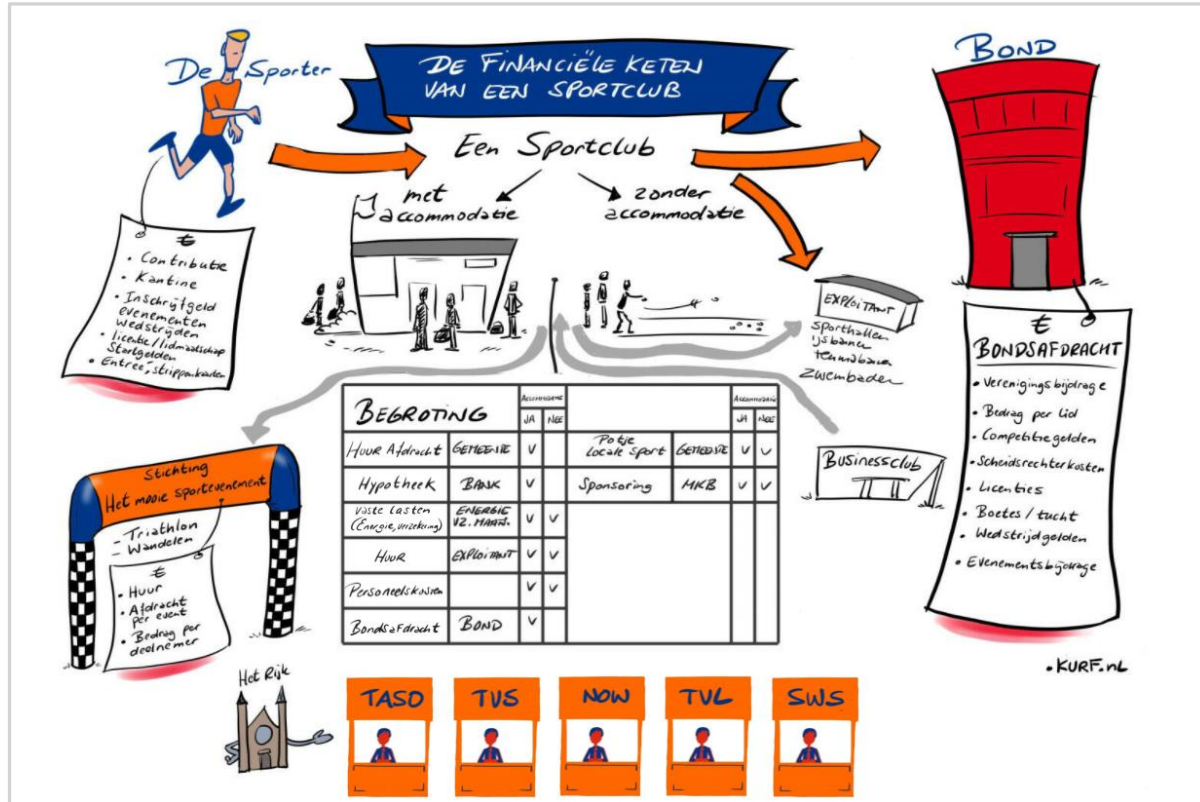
De Sporter

DE FINANCIËLE KETEN VAN EEN SPORTCLUB

Bond

Een Sportclub

met accommodatie

zonder accommodatie

€
• Contributie
• Kantine
• Inschrijfgeld evenementen wedstrijden
• Licentie / lidmaatschap Startgelden
• Entree, strippenkaarten

EXPLOITANT
Sporthallen
ijsbanen
tennisbanen
zwembaden

€
BONDSAFDRACHT
• Verenigingsbijdrage
• Bedrag per lid
• Competitiegelden
• Scheidsrechterkosten
• Licenties
• Boetes / tucht
• Wedstrijdgelden
• Evenementsbijdrage

| BEGROTING | | Accommodatie JA | NEE | | | Accommodatie JA | NEE |
|---|---|---|---|---|---|---|---|
| Huur Afdracht | GEMEENTE | V | | Potje Locale sport | GEMEENTE | V | V |
| Hypotheek | BANK | V | | Sponsoring | MKB | V | V |
| Vaste Lasten (Energie, verzekering) | ENERGIE VZ. MAAT. | V | V | | | | |
| Huur | EXPLOITANT | V | V | | | | |
| Personeelskosten | | V | V | | | | |
| Bondsafdracht | BOND | V | | | | | |

Businessclub

Stichting
Het mooie sportevenement
- Triathlon
- Wandelen

€
• Huur
• Afdracht per event
• Bedrag per deelnemer

Het Rijk

TASO
TVS
NOW
TVL
SWS

•KURF.nl